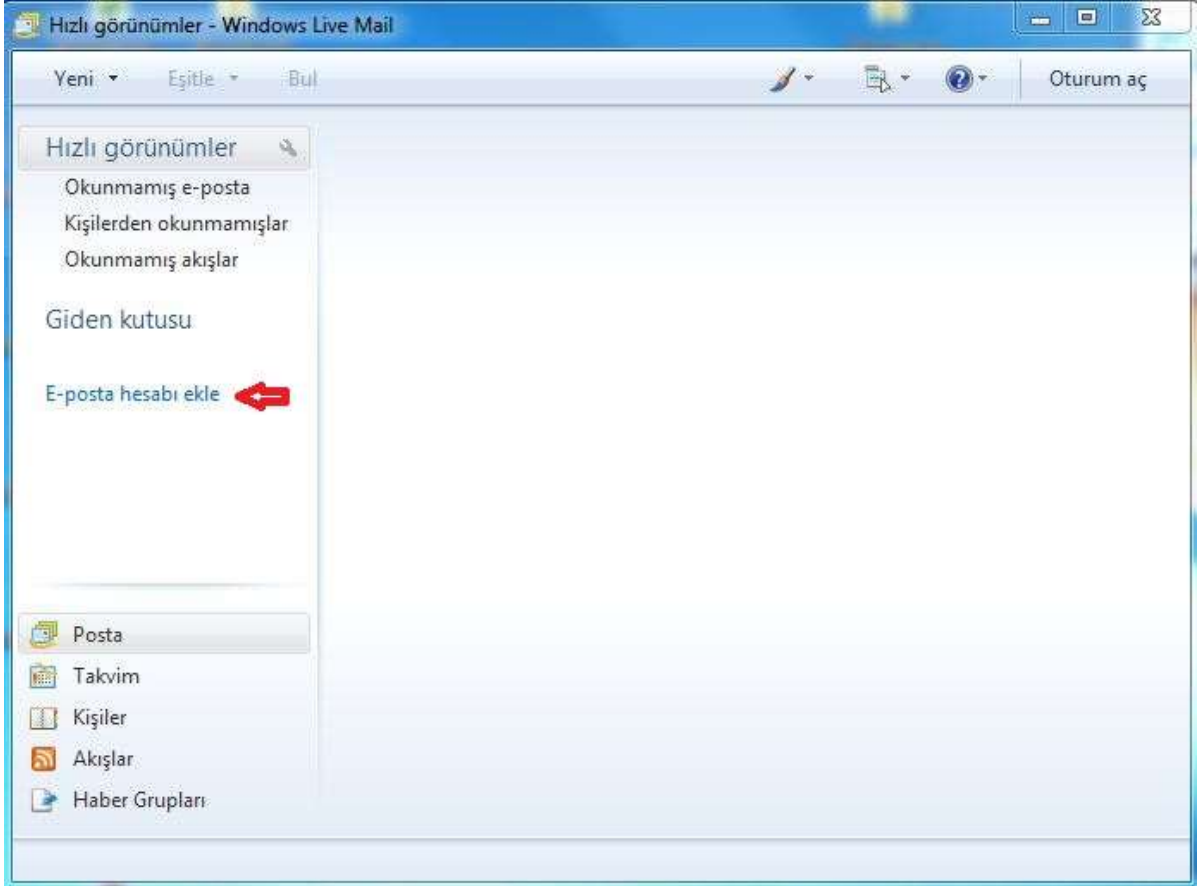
Hızlı görünümler - Windows Live Mail

Yeni Eşitle Bul

Oturum aç

Hızlı görünümler

Okunmamış e-posta

Kişilerden okunmamışlar

Okunmamış akışlar

Giden kutusu

E-posta hesabı ekle

Posta

Takvim

Kişiler

Akışlar

Haber Grupları